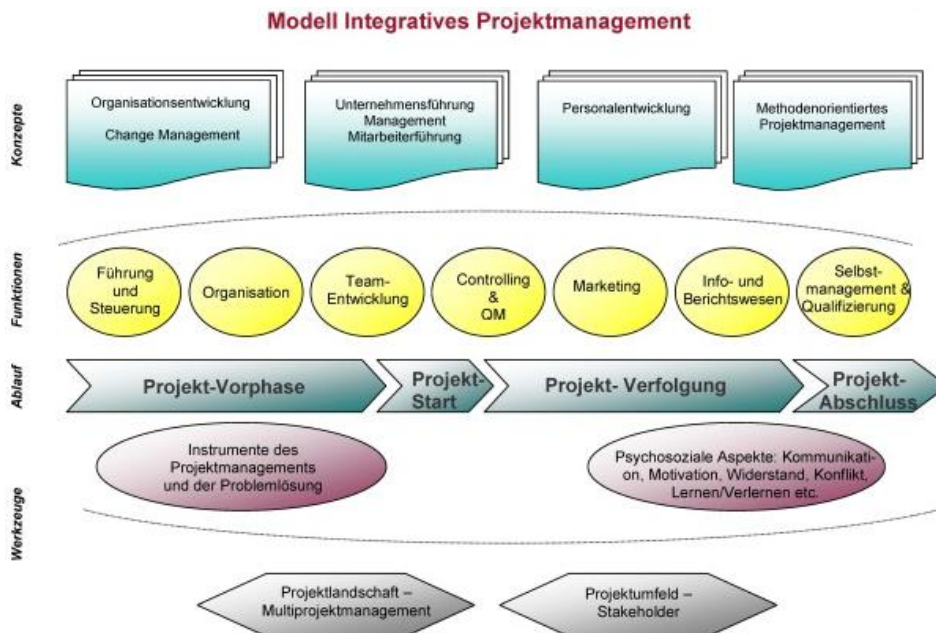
Modell Integratives Projektmanagement

Konzepte

Organisationsentwicklung

Change Management

Unternehmensführung Management Mitarbeiterführung

Personalentwicklung

Methodenorientiertes Projektmanagement

Funktionen

Führung und Steuerung

Organisation

Team-Entwicklung

Controlling & QM

Marketing

Info- und Berichtswesen

Selbstmanagement & Qualifizierung

Ablauf

Projekt-Vorphase

Projekt-Start

Projekt- Verfolgung

Projekt-Abschluss

Werkzeuge

Instrumente des Projektmanagements und der Problemlösung

Psychosoziale Aspekte: Kommunikation, Motivation, Widerstand, Konflikt, Lernen/Verlernen etc.

Projektlandschaft – Multiprojektmanagement

Projektumfeld – Stakeholder